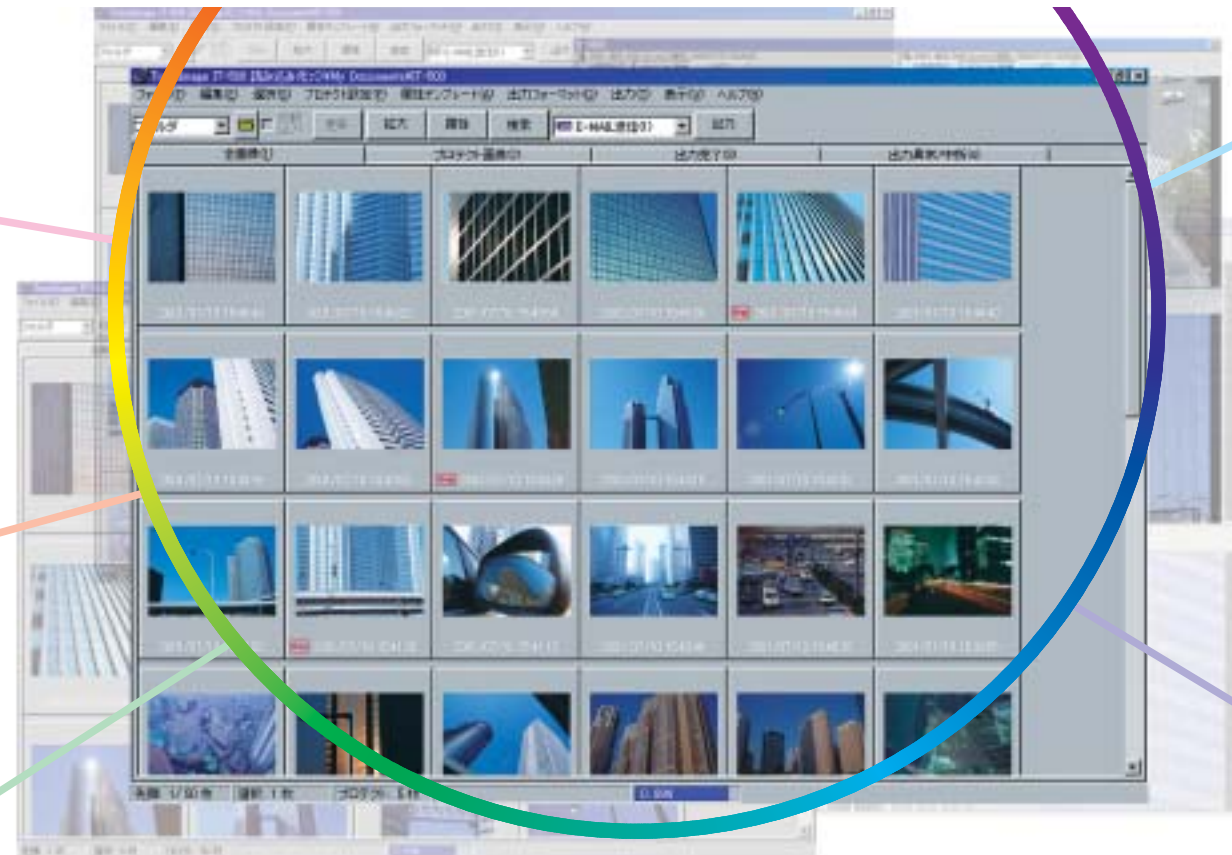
ファイル(F) 編集(E) 保存(S) プロテクト設定(P) 環境テンプレート(J) 出力フォーマット(O) 出力(T) 表示(V) ヘルプ(H)

フォルダ 拡大 削除 検索 E-MAIL送信(E) 出力

全画像(1) プロテクト画像(2) 出力完了(3) 出力異常/中断(4)

E-MAIL送信(E)

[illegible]